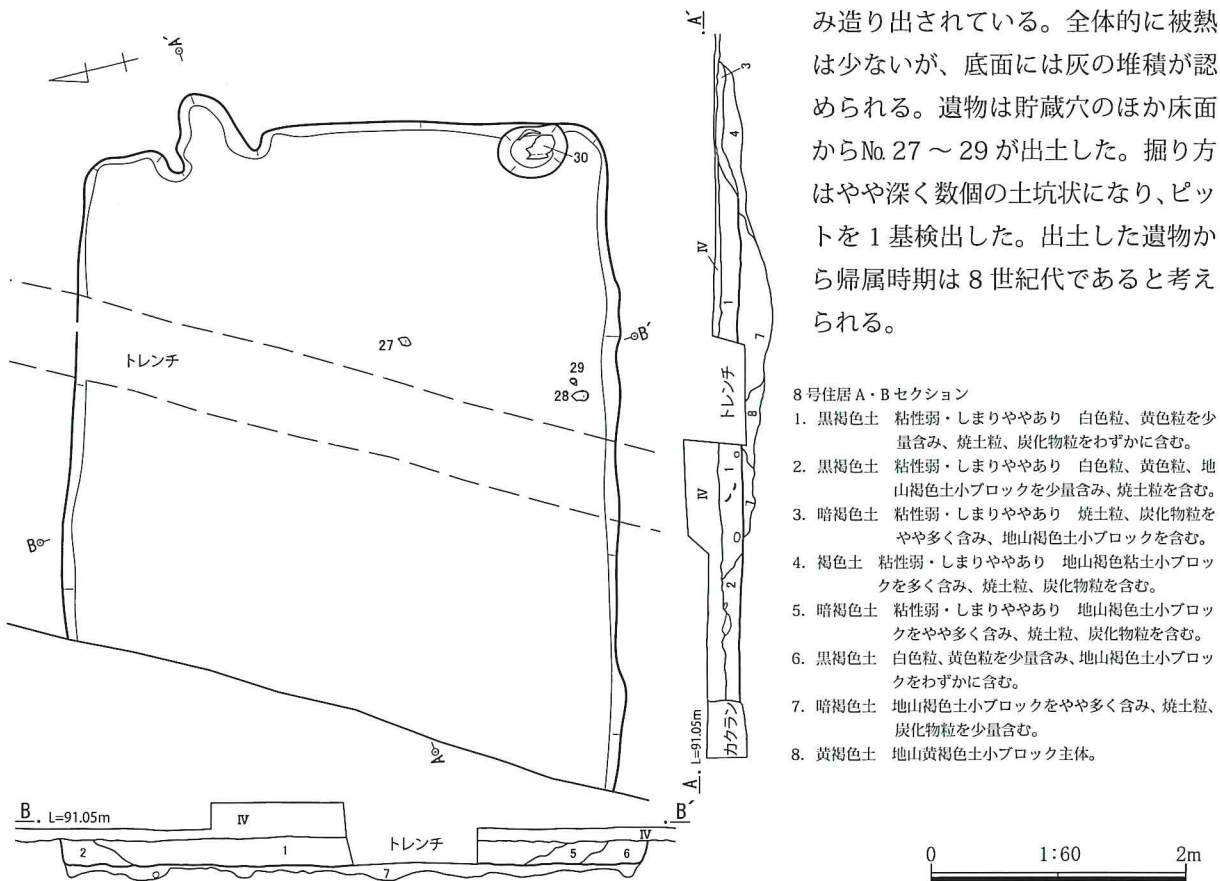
A'

A'

30

27

トレンチ

29

28

B'

B

A

3

4

IV

1

7

トレンチ

8

1

IV

7

2

L=91.05m

カクラン

A

B L=91.05m

IV

1

トレンチ

IV

2

5

6

7

B'

み造り出されている。全体的に被熱は少ないが、底面には灰の堆積が認められる。遺物は貯蔵穴のほか床面からNo. 27 ～ 29 が出土した。掘り方はやや深く数個の土坑状になり、ピットを 1 基検出した。出土した遺物から帰属時期は 8 世紀代であると考えられる。

8 号住居 A・B セクション
1. 黒褐色土　粘性弱・しまりややあり　白色粒、黄色粒を少量含み、焼土粒、炭化物粒をわずかに含む。
2. 黒褐色土　粘性弱・しまりややあり　白色粒、黄色粒、地山褐色土小ブロックを少量含み、焼土粒を含む。
3. 暗褐色土　粘性弱・しまりややあり　焼土粒、炭化物粒をやや多く含み、地山褐色土小ブロックを含む。
4. 褐色土　粘性弱・しまりややあり　地山褐色粘土小ブロックを多く含み、焼土粒、炭化物粒を含む。
5. 暗褐色土　粘性弱・しまりややあり　地山褐色土小ブロックをやや多く含み、焼土粒、炭化物粒を含む。
6. 黒褐色土　白色粒、黄色粒を少量含み、地山褐色土小ブロックをわずかに含む。
7. 暗褐色土　地山褐色土小ブロックをやや多く含み、焼土粒、炭化物粒を少量含む。
8. 黄褐色土　地山黄褐色土小ブロック主体。

0　1:60　2m